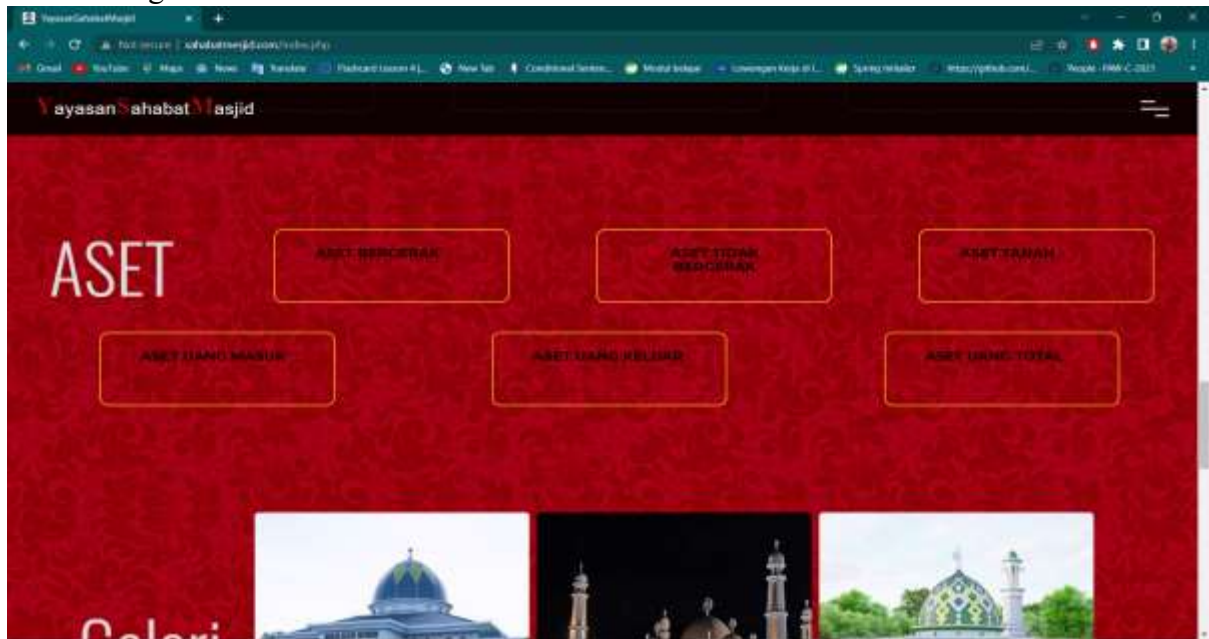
YayasanSahabatMasjid

Not secure | sahabatmasjid.com/index.php

Gmail YouTube Maps News Translate Flashcard Lesson 4 | New Tab Conditional Senten... Modul belajar Lowongan Kerja di I... Spring Initializr https://github.com/... People - PAW-C-2023

YayasanSahabatMasjid

ASET

ASET BERGERAK

ASET TIDAK BERGERAK

ASET TANAH

ASET UANG MASUK

ASET UANG KELUAR

ASET UANG TOTAL

Galeri